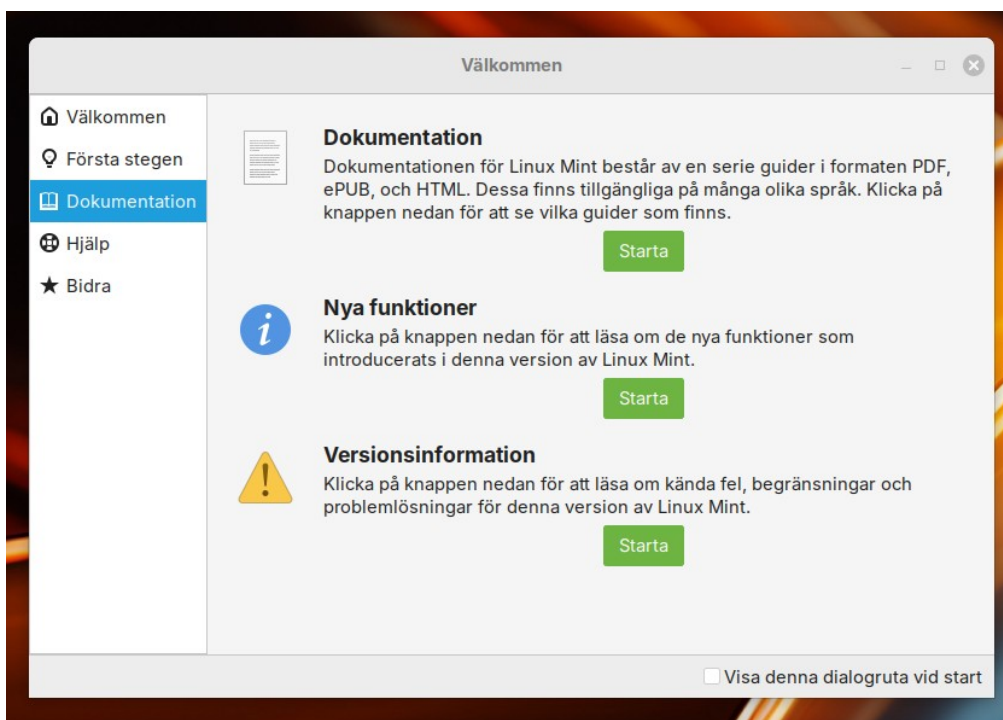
Välkommen

Välkommen
Första stegen
Dokumentation
Hjälp
Bidra

Dokumentation

Dokumentationen för Linux Mint består av en serie guider i formaten PDF, ePUB, och HTML. Dessa finns tillgängliga på många olika språk. Klicka på knappen nedan för att se vilka guider som finns.

Starta

Nya funktioner

Klicka på knappen nedan för att läsa om de nya funktioner som introducerats i denna version av Linux Mint.

Starta

Versionsinformation

Klicka på knappen nedan för att läsa om kända fel, begränsningar och problemlösningar för denna version av Linux Mint.

Starta

Visa denna dialogruta vid start